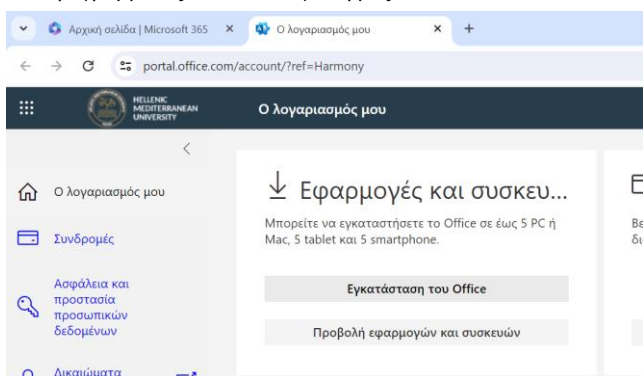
Αρχική σελίδα | Microsoft 365 ×
Ο λογαριασμός μου ×
+

portal.office.com/account/?ref=Harmony

HELLENIC MEDITERRANEAN UNIVERSITY

Ο λογαριασμός μου

Ο λογαριασμός μου

Συνδρομές

Ασφάλεια και προστασία προσωπικών δεδομένων

Δικαιώματα

Εφαρμογές και συσκευ...

Μπορείτε να εγκαταστήσετε το Office σε έως 5 PC ή Mac, 5 tablet και 5 smartphone.

Εγκατάσταση του Office

Προβολή εφαρμογών και συσκευών

Βε
δι